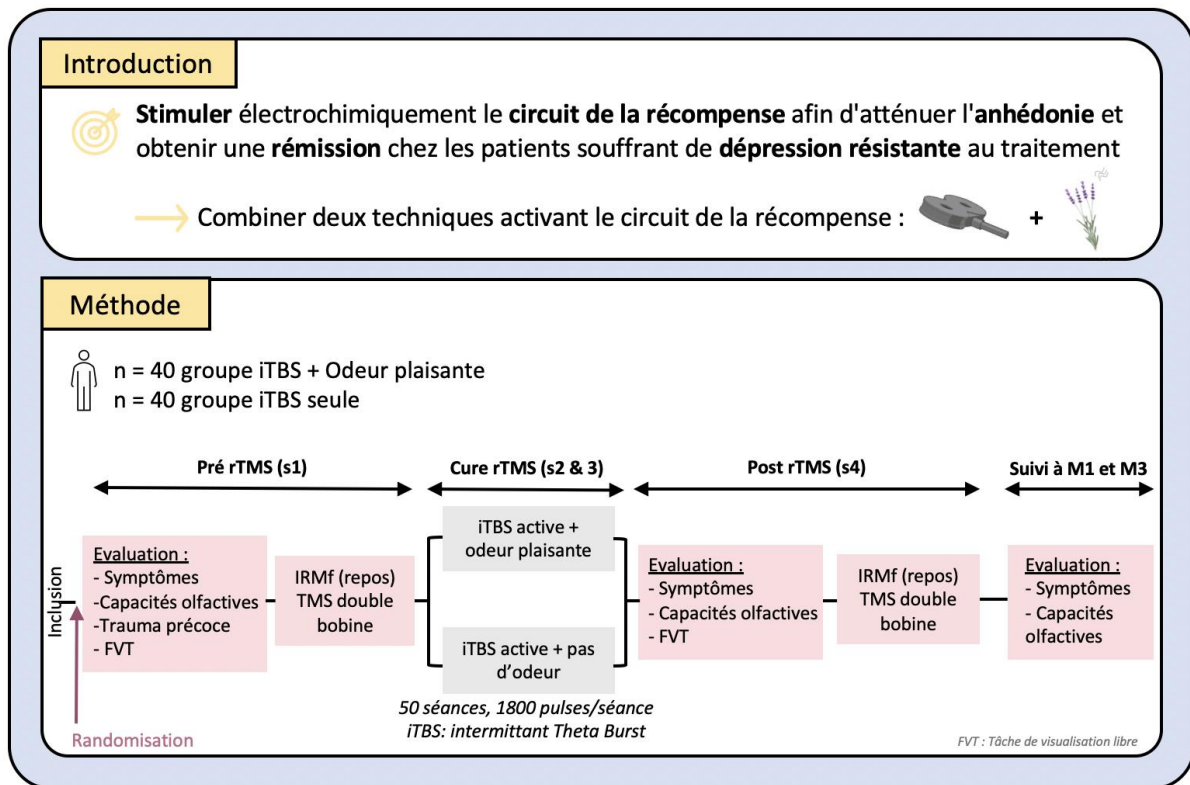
Introduction

**Stimuler** électrochimiquement le **circuit de la récompense** afin d'atténuer l'**anhédonie** et obtenir une **rémission** chez les patients souffrant de **dépression résistante** au traitement

Combiner deux techniques activant le circuit de la récompense : +

Méthode

n = 40 groupe iTBS + Odeur plaisante
n = 40 groupe iTBS seule

Pré rTMS (s1)

Cure rTMS (s2 & 3)

Post rTMS (s4)

Suivi à M1 et M3

Inclusion

Evaluation :
- Symptômes
-Capacités olfactives
-Trauma précoce
- FVT

IRMf (repos)
TMS double bobine

iTBS active + odeur plaisante

iTBS active + pas d'odeur

50 séances, 1800 pulses/séance
iTBS: intermittant Theta Burst

Evaluation :
- Symptômes
- Capacités olfactives
- FVT

IRMf (repos)
TMS double bobine

Evaluation :
- Symptômes
- Capacités olfactives

Randomisation

FVT : Tâche de visualisation libre